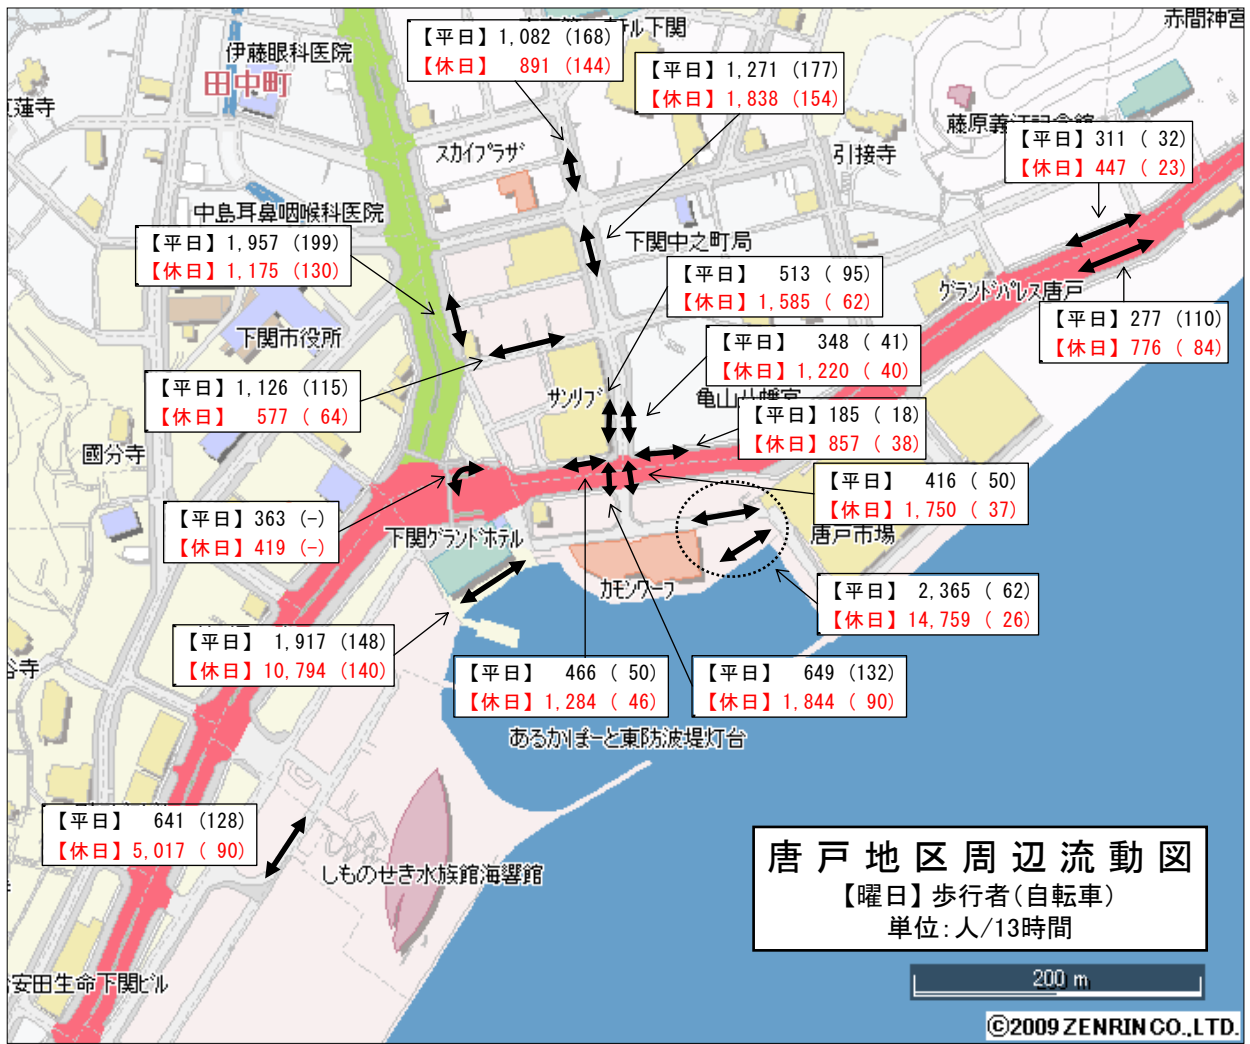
赤間神宮
伊藤眼科医院
田中町
蓮寺
【平日】1,082（168）
【休日】891（144）
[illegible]ル下関
【平日】1,271（177）
【休日】1,838（154）
スカイプラザ
引接寺
藤原義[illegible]
【平日】311（32）
【休日】447（23）
中島耳鼻咽喉科医院
【平日】1,957（199）
【休日】1,175（130）
下関中之町局
【平日】513（95）
【休日】1,585（62）
グランドパレス唐戸
【平日】277（110）
【休日】776（84）
下関市役所
【平日】348（41）
【休日】1,220（40）
【平日】1,126（115）
【休日】577（64）
サンリブ
亀山八幡宮
【平日】185（18）
【休日】857（38）
國分寺
【平日】416（50）
【休日】1,750（37）
【平日】363（-）
【休日】419（-）
下関グランドホテル
唐戸市場
カモンワーフ
【平日】2,365（62）
【休日】14,759（26）
【平日】1,917（148）
【休日】10,794（140）
谷寺
【平日】466（50）
【休日】1,284（46）
【平日】649（132）
【休日】1,844（90）
あるかぽーと東防波堤灯台
【平日】641（128）
【休日】5,017（90）
しものせき水族館海響館
唐戸地区周辺流動図
【曜日】歩行者（自転車）
単位：人/13時間
200 m
安田生命下関ビル
©2009 ZENRIN CO.,LTD.